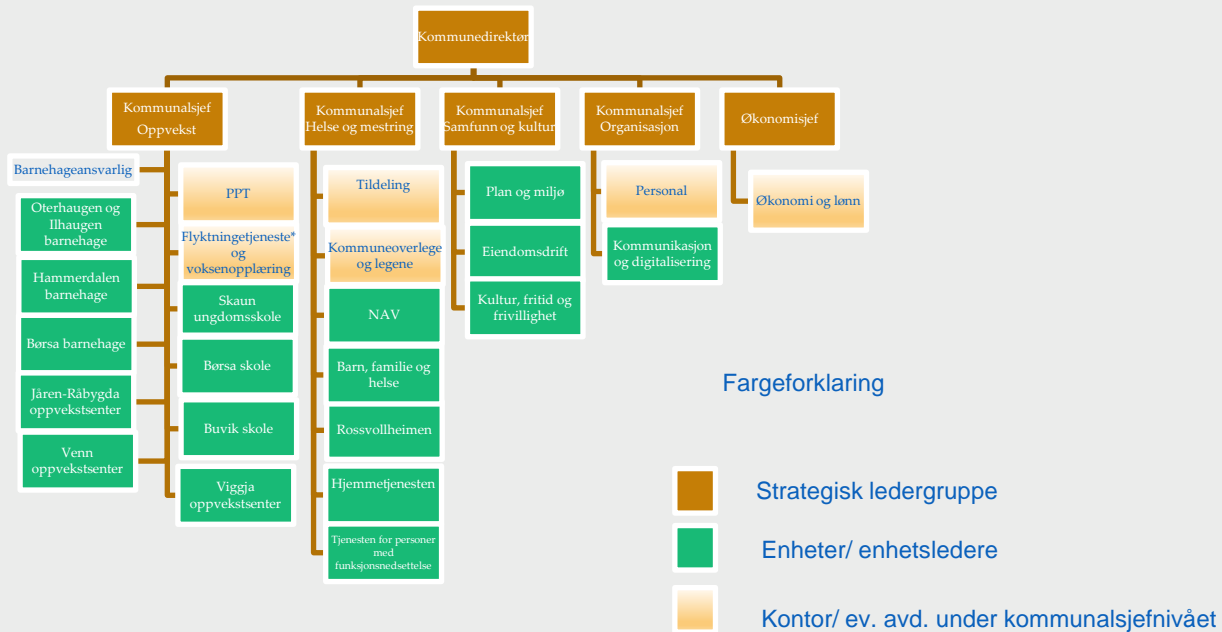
Kommunedirektør

Kommunalsjef Oppvekst

Barnehageansvarlig

Oterhaugen og Ilhaugen barnehage

Hammerdalen barnehage

Børsa barnehage

Jåren-Råbygda oppvekstsenter

Venn oppvekstsenter

PPT

Flyktningetjeneste* og voksenopplæring

Skaun ungdomsskole

Børsa skole

Buvik skole

Viggja oppvekstsenter

Kommunalsjef Helse og mestring

Tildeling

Kommuneoverlege og legene

NAV

Barn, familie og helse

Rossvollheimen

Hjemmetjenesten

Tjenesten for personer med funksjonsnedsettelse

Kommunalsjef Samfunn og kultur

Plan og miljø

Eiendomsdrift

Kultur, fritid og frivillighet

Kommunalsjef Organisasjon

Personal

Kommunikasjon og digitalisering

Økonomisjef

Økonomi og lønn

Fargeforklaring

Strategisk ledergruppe

Enheter/ enhetsledere

Kontor/ ev. avd. under kommunalsjefnivået